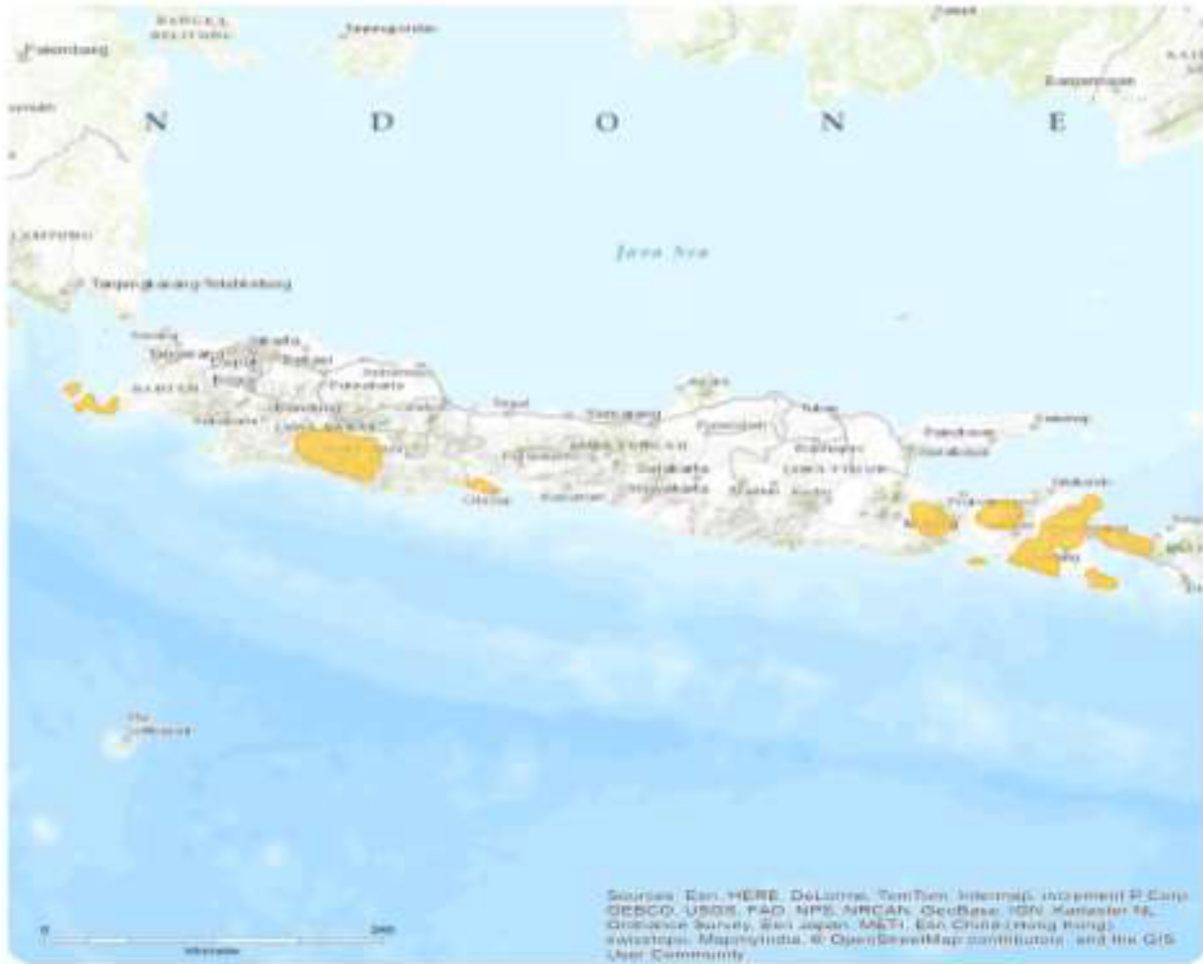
BANGKA BELITUNG

Palembang

N D O N E

Java Sea

LAMPUNG

Tanjungkarang-Telukbetung

Serang

Jakarta

Bekasi

Depok

Bogor

Purwakarta

BANTEN

Bandung

Sukabumi

JAWA BARAT

Tegal

Semarang

Pekalongan

JAWA TENGAH

Surakarta

Yogyakarta

Kediri

Malang

JAWA TIMUR

Tuban

Surabaya

Probolinggo

Cilacap

Kebumen

Situbondo

Sources: Esri, HERE, DeLorme, TomTom, Intermap, increment P Corp., GEBCO, USGS, FAO, NPS, NRCAN, GeoBase, IGN, Kadaster NL, Ordnance Survey, Esri Japan, METI, Esri China (Hong Kong), swisstopo, MapmyIndia, © OpenStreetMap contributors, and the GIS User Community

0

200

Kilometers